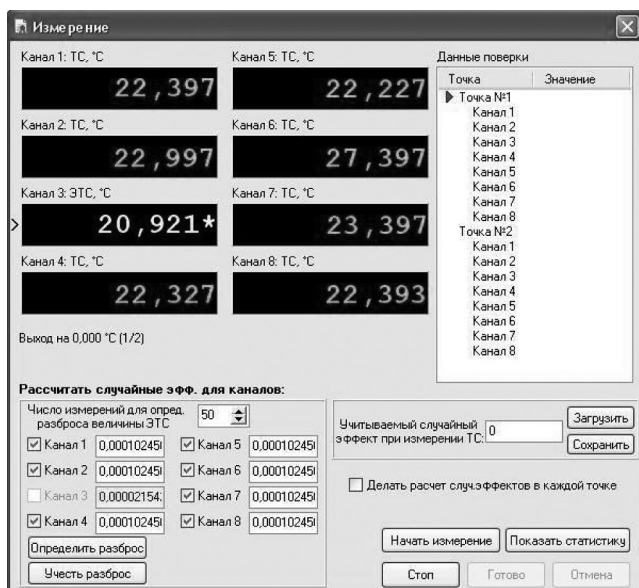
Измерение

Канал 1: ТС, °С
22,397
Канал 5: ТС, °С
22,227
Канал 2: ТС, °С
22,997
Канал 6: ТС, °С
27,397
Канал 3: ЭТС, °С
20,921*
Канал 7: ТС, °С
23,397
Канал 4: ТС, °С
22,327
Канал 8: ТС, °С
22,393

Выход на 0,000 °С (1/2)

Данные поверки

| Точка | Значение |
|---|---|
| Точка №1 | |
| Канал 1 | |
| Канал 2 | |
| Канал 3 | |
| Канал 4 | |
| Канал 5 | |
| Канал 6 | |
| Канал 7 | |
| Канал 8 | |
| Точка №2 | |
| Канал 1 | |
| Канал 2 | |
| Канал 3 | |
| Канал 4 | |
| Канал 5 | |
| Канал 6 | |
| Канал 7 | |
| Канал 8 | |

Рассчитать случайные эфф. для каналов:

Число измерений для опред. разброса величины ЭТС 50

Канал 1 0,00010245
Канал 5 0,00010245
Канал 2 0,00010245
Канал 6 0,00010245
Канал 3 0,00002154
Канал 7 0,00010245
Канал 4 0,00010245
Канал 8 0,00010245

Определить разброс
Учесть разброс

Учитываемый случайный эффект при измерении ТС: 0
Загрузить
Сохранить

Делать расчет случ.эффектов в каждой точке

Начать измерение
Показать статистику
Стоп
Готово
Отмена